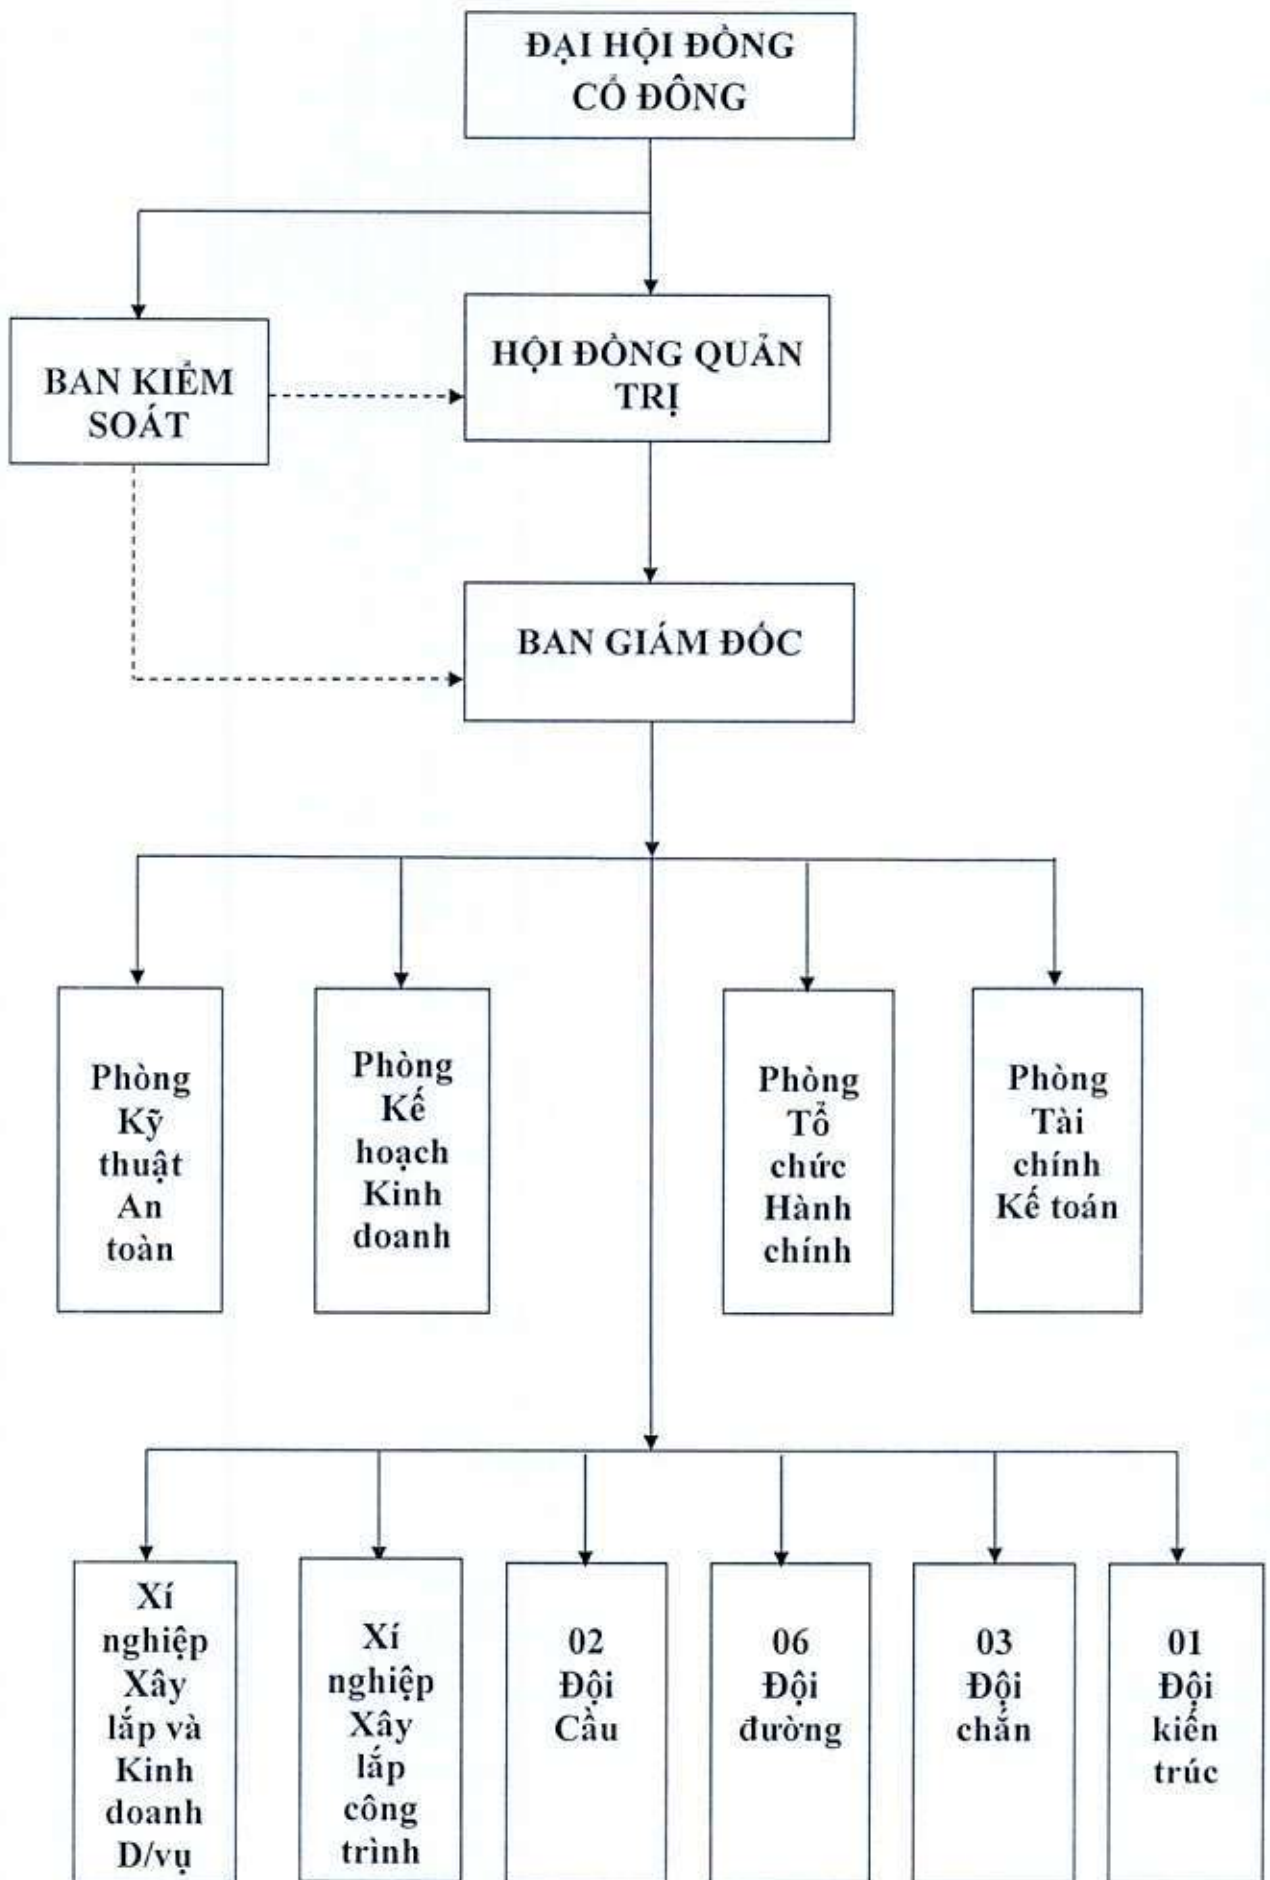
ĐẠI HỘI ĐỒNG CỔ ĐÔNG

BAN KIỂM SOÁT

HỘI ĐỒNG QUẢN TRỊ

BAN GIÁM ĐỐC

Phòng Kỹ thuật An toàn

Phòng Kế hoạch Kinh doanh

Phòng Tổ chức Hành chính

Phòng Tài chính Kế toán

Xí nghiệp Xây lắp và Kinh doanh D/vụ

Xí nghiệp Xây lắp công trình

02 Đội Cầu

06 Đội đường

03 Đội chắn

01 Đội kiến trúc